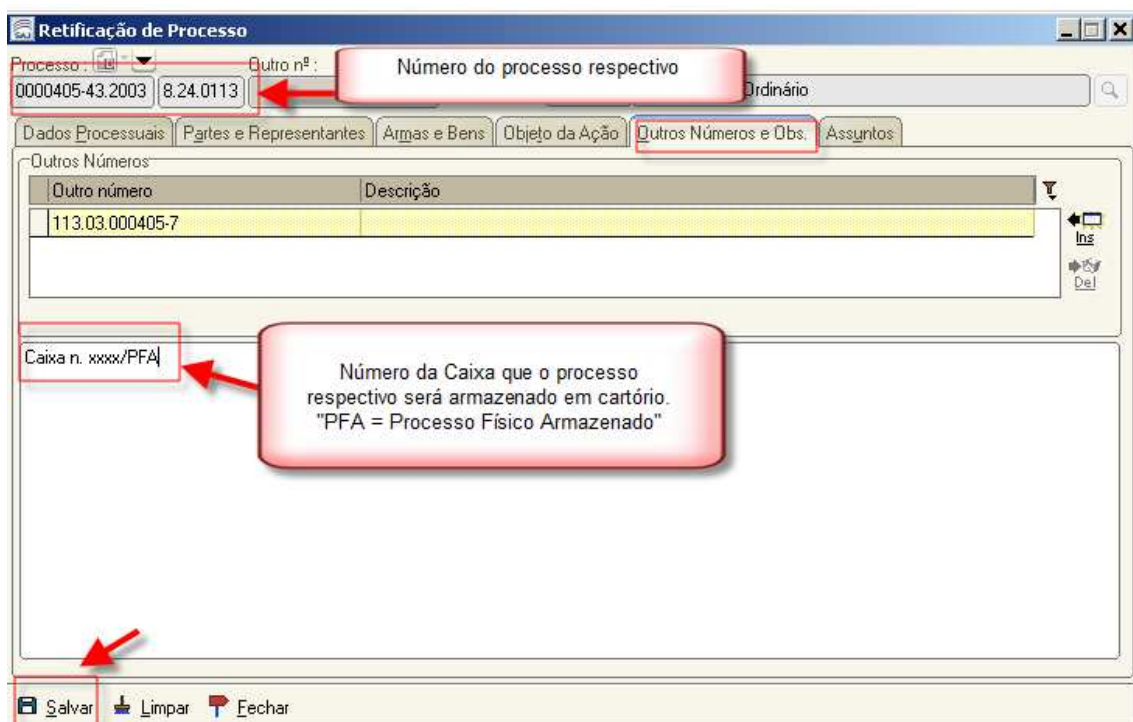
Retificação de Processo

Processo :

Outro nº :

Número do processo respectivo

0000405-43.2003 | 8.24.0113

Ordinário

Dados Processuais | Partes e Representantes | Armas e Bens | Objeto da Ação | Outros Números e Obs. | Assuntos

Outros Números

| Outro número | Descrição |
|---|---|
| 113.03.000405-7 | |

Ins

Del

Caixa n. xxxx/PFA

Número da Caixa que o processo respectivo será armazenado em cartório. "PFA = Processo Físico Armazenado"

Salvar  Limpar  Fechar